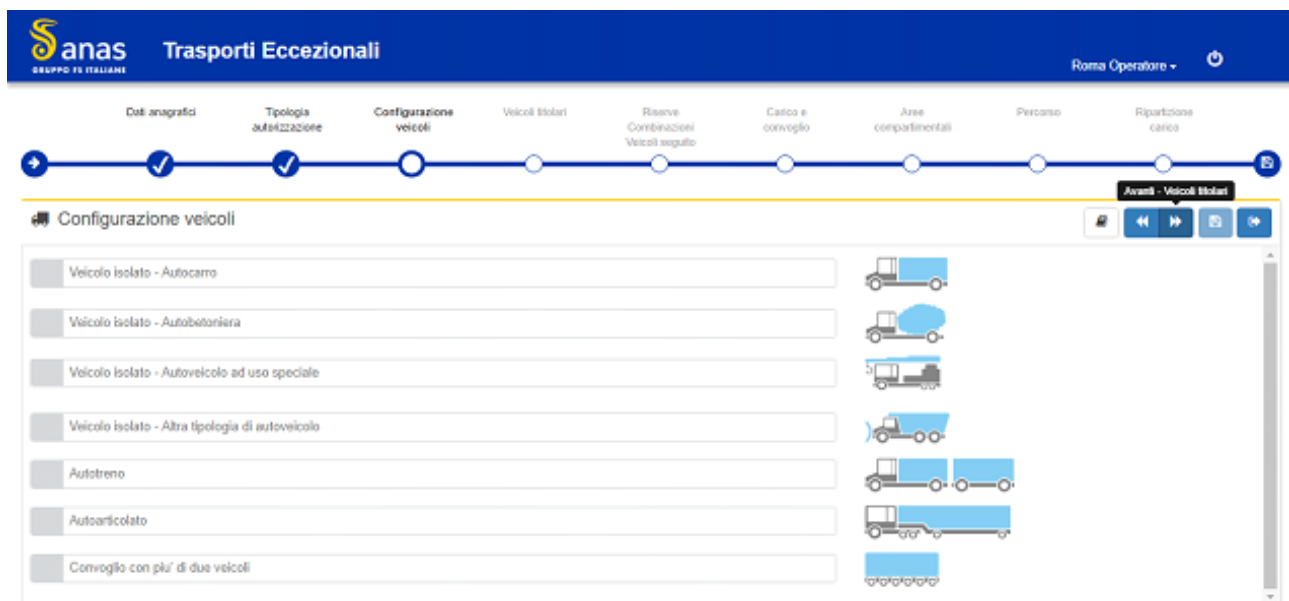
anas
GRUPPO FS ITALIANE

Trasporti Eccezionali

Roma Operatore

Dati anagrafici

Tipologia autorizzazione

Configurazione veicoli

Veicoli titolari

Riserve Combinazioni Veicoli seguito

Carico e convoglio

Aree compartimentali

Percorso

Ripartizione carico

Avanti - Veicoli titolari

Configurazione veicoli

Veicolo isolato - Autocarro

Veicolo isolato - Autobetoniera

Veicolo isolato - Autoveicolo ad uso speciale

Veicolo isolato - Altra tipologia di autoveicolo

Autotreno

Autoarticolato

Convoglio con piu' di due veicoli